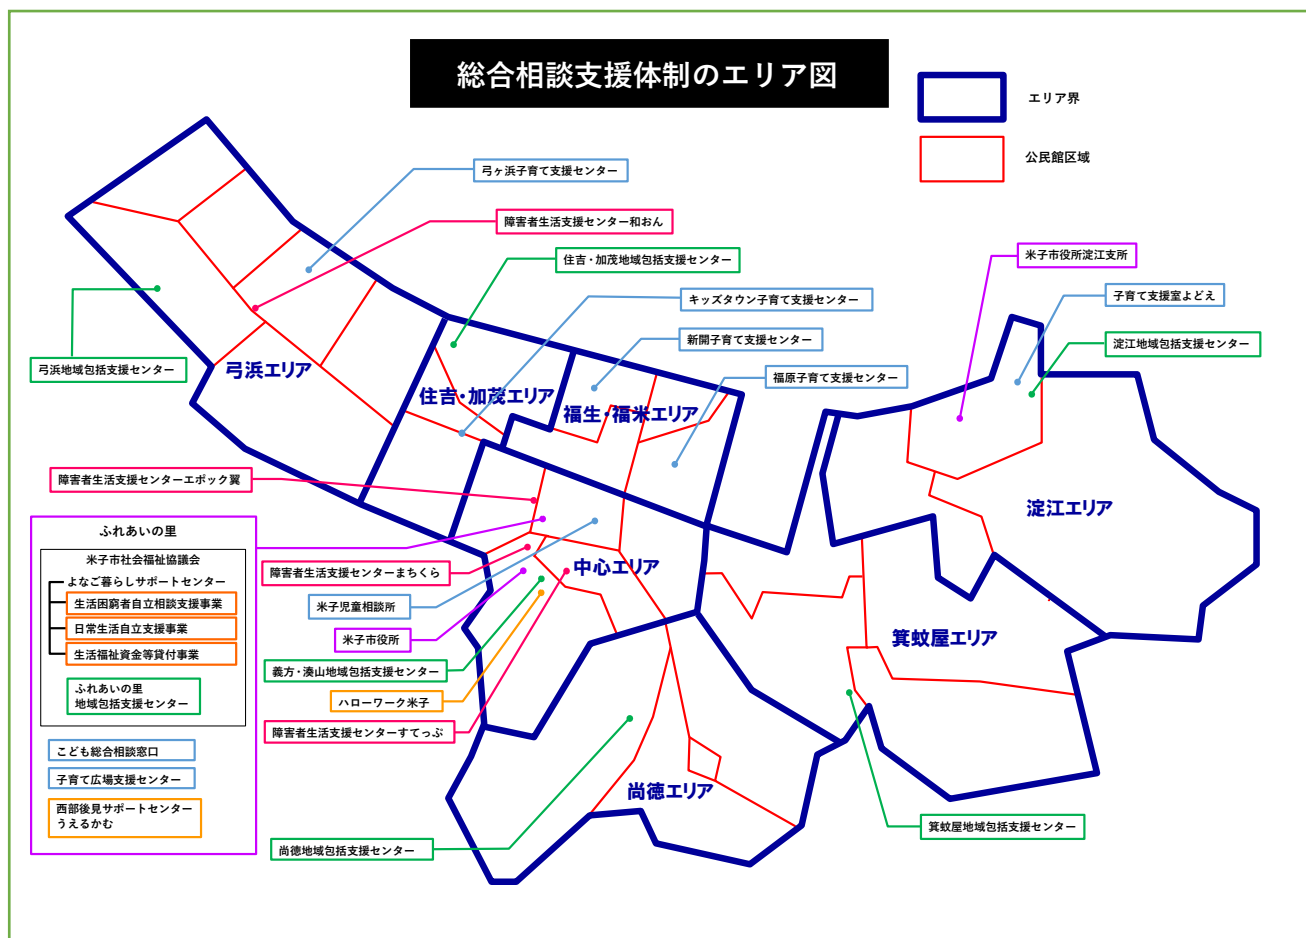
総合相談支援体制のエリア図

エリア界

公民館区域

弓ヶ浜子育て支援センター

障害者生活支援センター和おん

住吉・加茂地域包括支援センター

キッズタウン子育て支援センター

新開子育て支援センター

福原子育て支援センター

米子市役所淀江支所

子育て支援室よどえ

淀江地域包括支援センター

弓浜地域包括支援センター

弓浜エリア

住吉・加茂エリア

福生・福米エリア

淀江エリア

障害者生活支援センターエポック翼

ふれあいの里

米子市社会福祉協議会

よなご暮らしサポートセンター

生活困窮者自立相談支援事業

日常生活自立支援事業

生活福祉資金等貸付事業

ふれあいの里
地域包括支援センター

こども総合相談窓口

子育て広場支援センター

西部後見サポートセンター
うえるかむ

障害者生活支援センターまちくら

米子児童相談所

米子市役所

義方・湊山地域包括支援センター

ハローワーク米子

障害者生活支援センターすてっぷ

中心エリア

箕蚊屋エリア

尚徳エリア

尚徳地域包括支援センター

箕蚊屋地域包括支援センター